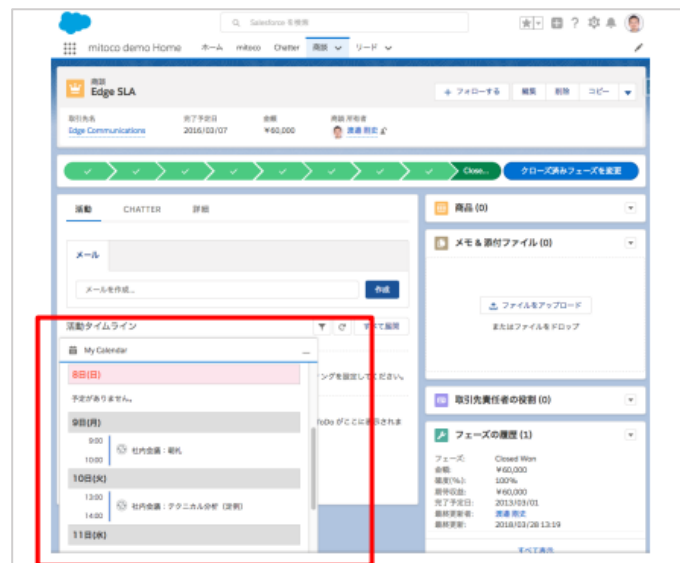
Salesforce を検索

mitoco demo Home ホーム mitoco Chatter 商談 リード

商談
Edge SLA

+ フォローする 編集 削除 コピー

取引先名 Edge Communications
完了予定日 2016/03/07
金額 ¥60,000
商談 所有者 渡邉 雅史

Close...
クローズ済みフェーズを変更

活動 CHATTER 詳細

メール
メールを作成...
作成

活動タイムライン
すべて展開

My Calendar
8日(日)
予定がありません。
9日(月)
9:00
10:00
社内会議：朝礼
10日(火)
13:00
14:00
社内会議：テクニカル分析（定例）
11日(水)

ングを設定してください。
ToDo がここに表示されま

商品 (0)

メモ & 添付ファイル (0)
ファイルをアップロード
またはファイルをドロップ

取引先責任者の役割 (0)

フェーズの履歴 (1)
フェーズ: Closed Won
金額: ¥60,000
確度(%): 100%
期待収益: ¥60,000
完了予定日: 2013/03/01
最終更新者: 渡邉 雅史
最終更新: 2018/03/28 13:19
すべて表示